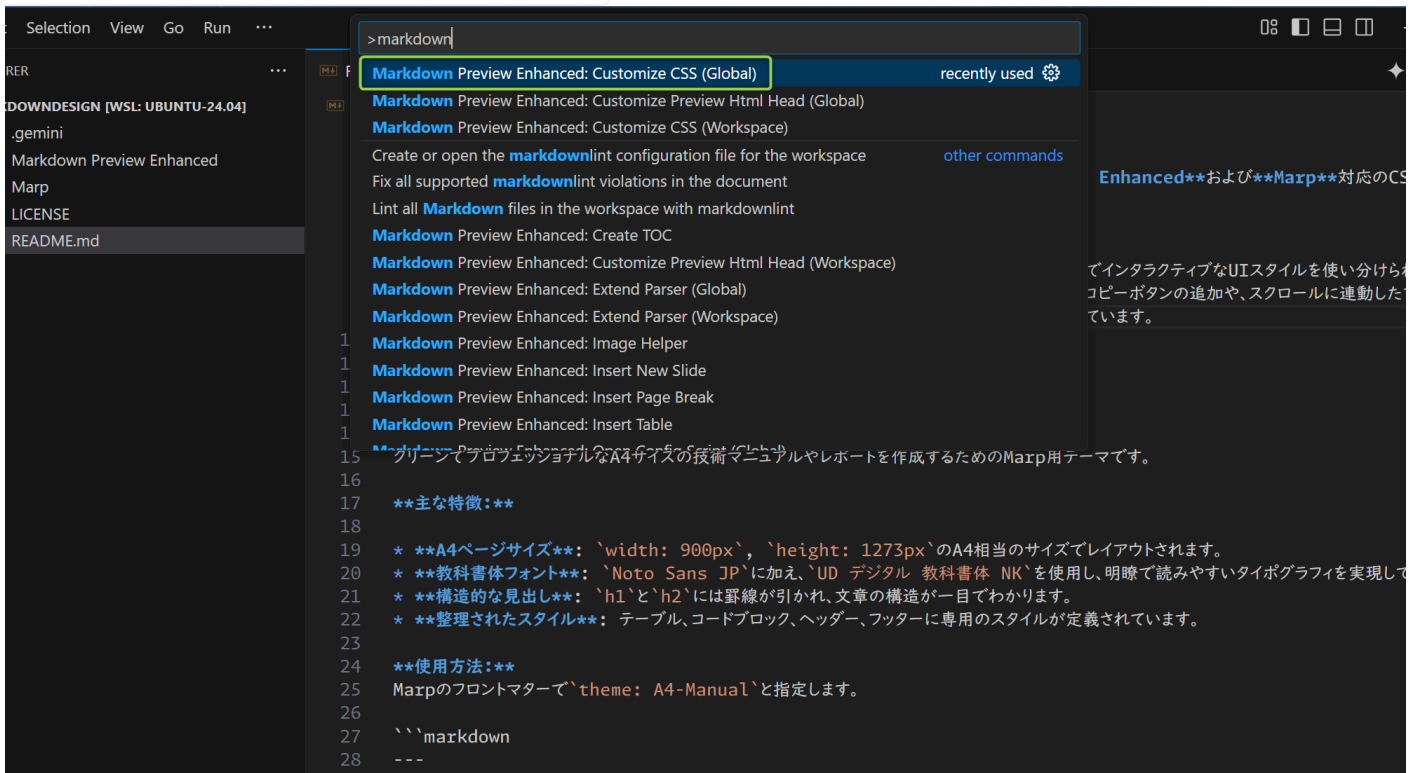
Selection View Go Run ···

RER ···
KDOWNDESIGN [WSL: UBUNTU-24.04]
.gemini
Markdown Preview Enhanced
Marp
LICENSE
README.md

>markdown

Markdown Preview Enhanced: Customize CSS (Global) recently used
Markdown Preview Enhanced: Customize Preview Html Head (Global)
Markdown Preview Enhanced: Customize CSS (Workspace)
Create or open the markdownlint configuration file for the workspace other commands
Fix all supported markdownlint violations in the document
Lint all Markdown files in the workspace with markdownlint
Markdown Preview Enhanced: Create TOC
Markdown Preview Enhanced: Customize Preview Html Head (Workspace)
Markdown Preview Enhanced: Extend Parser (Global)
Markdown Preview Enhanced: Extend Parser (Workspace)
Markdown Preview Enhanced: Image Helper
Markdown Preview Enhanced: Insert New Slide
Markdown Preview Enhanced: Insert Page Break
Markdown Preview Enhanced: Insert Table
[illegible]

Enhanced**および**Marp**対応のCS

でインタラクティブなUIスタイルを使い分けられ
コピーボタンの追加や、スクロールに連動して
ています。

15 クリーンでプロフェッショナルなA4サイズの技術マニュアルやレポートを作成するためのMarp用テーマです。
16
17 **主な特徴:**
18
19 * **A4ページサイズ**: `width: 900px`, `height: 1273px`のA4相当のサイズでレイアウトされます。
20 * **教科書体フォント**: `Noto Sans JP`に加え、`UD デジタル 教科書体 NK`を使用し、明瞭で読みやすいタイポグラフィを実現して
21 * **構造的な見出し**: `h1`と`h2`には罫線が引かれ、文章の構造が一目でわかります。
22 * **整理されたスタイル**: テーブル、コードブロック、ヘッダー、フッターに専用のスタイルが定義されています。
23
24 **使用方法:**
25 Marpのフロントマターで`theme: A4-Manual`と指定します。
26
27 ```markdown
28 ---